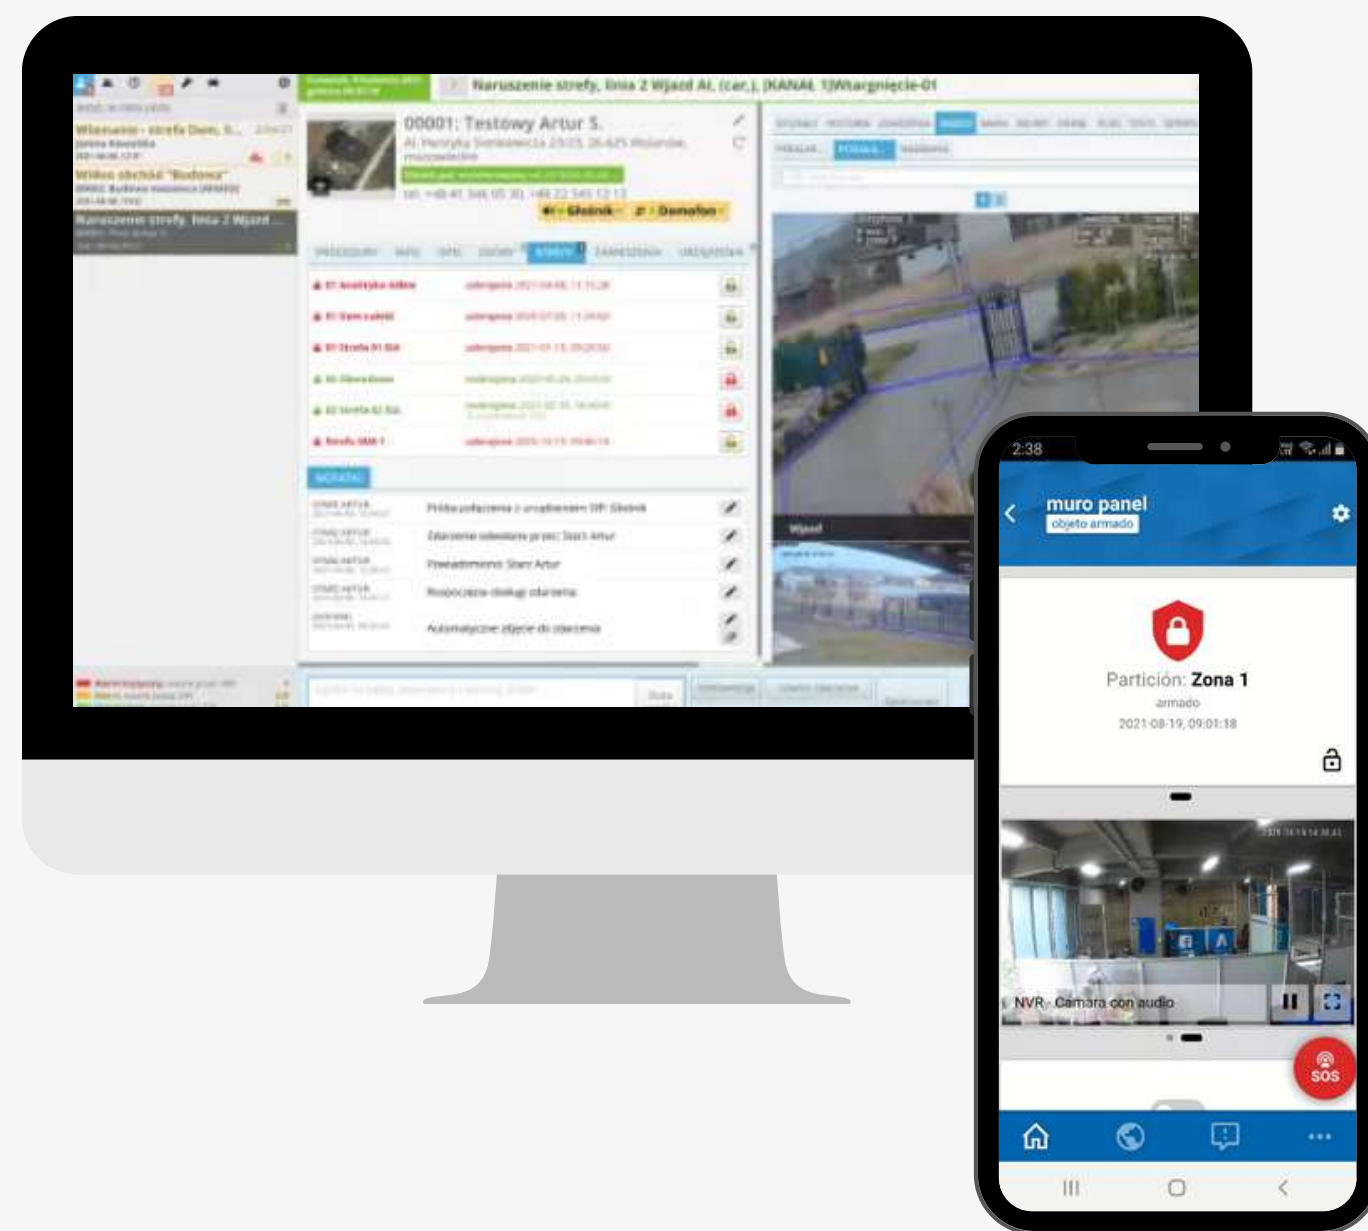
Naruszenie strefy, linia 2 Wjazd Al. (car.), [KANAŁ 1]Wtargnięcie-01

Włamanie - strefa Dom, li...

Wideo obchód "Budowa"

Naruszenie strefy, linia 2 Wjazd...

00001: Testowy Artur S.

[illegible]

tel. +48 41 344 05 30, +48 22 345 12 13

Głośnik Domofon

PROCEDURY INFO OPIS OSOBY STREFY ZDARZENIA URZĄDZENIA

NOTATKI

Próba połączenia z urządzeniem SIP: Głośnik

Zdarzenie odebrane przez: Start Artur

Powiadomiono: Start Artur

Rozpoczęcie obsługi zdarzenia

Automatyczne zdjęcie do zdarzenia

WIDEO

Wjazd

2:38

muro panel

objeto armado

Partición: Zona 1

armado

2021-08-19, 09:01:18

NVR - Camara con audio

SOS